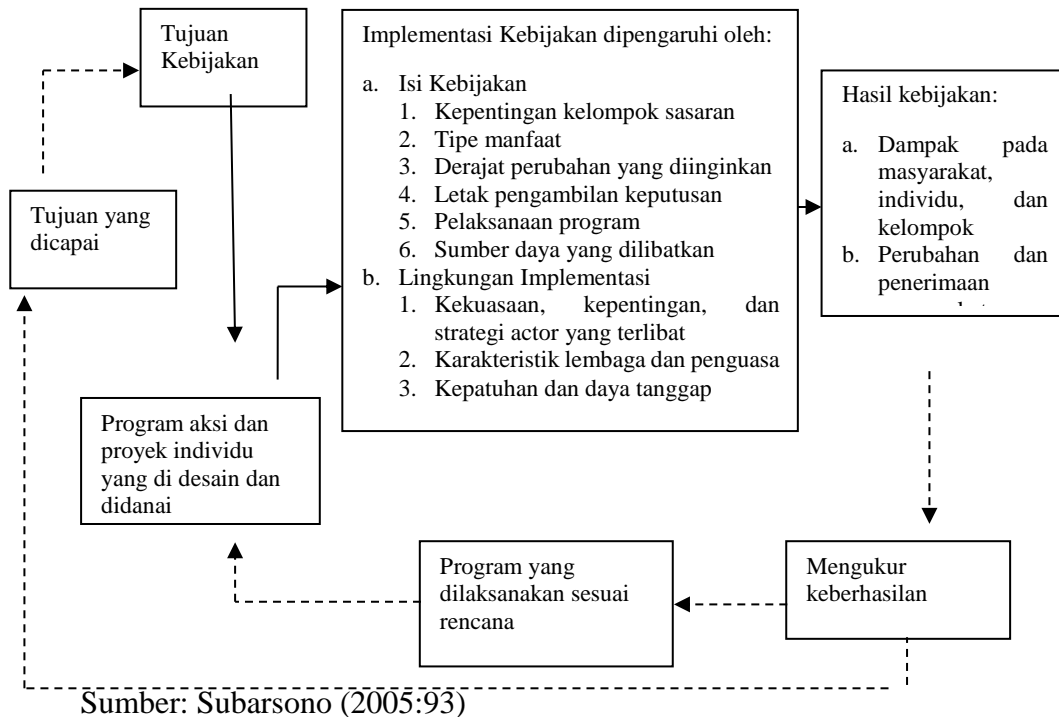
Tujuan Kebijakan

Implementasi Kebijakan dipengaruhi oleh:

a. Isi Kebijakan
1. Kepentingan kelompok sasaran
2. Tipe manfaat
3. Derajat perubahan yang diinginkan
4. Letak pengambilan keputusan
5. Pelaksanaan program
6. Sumber daya yang dilibatkan
b. Lingkungan Implementasi
1. Kekuasaan, kepentingan, dan strategi actor yang terlibat
2. Karakteristik lembaga dan penguasa
3. Kepatuhan dan daya tanggap

Hasil kebijakan:

a. Dampak pada masyarakat, individu, dan kelompok
b. Perubahan dan penerimaan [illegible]

Tujuan yang dicapai

Program aksi dan proyek individu yang di desain dan didanai

Program yang dilaksanakan sesuai rencana

Mengukur keberhasilan

Sumber: Subarsono (2005:93)